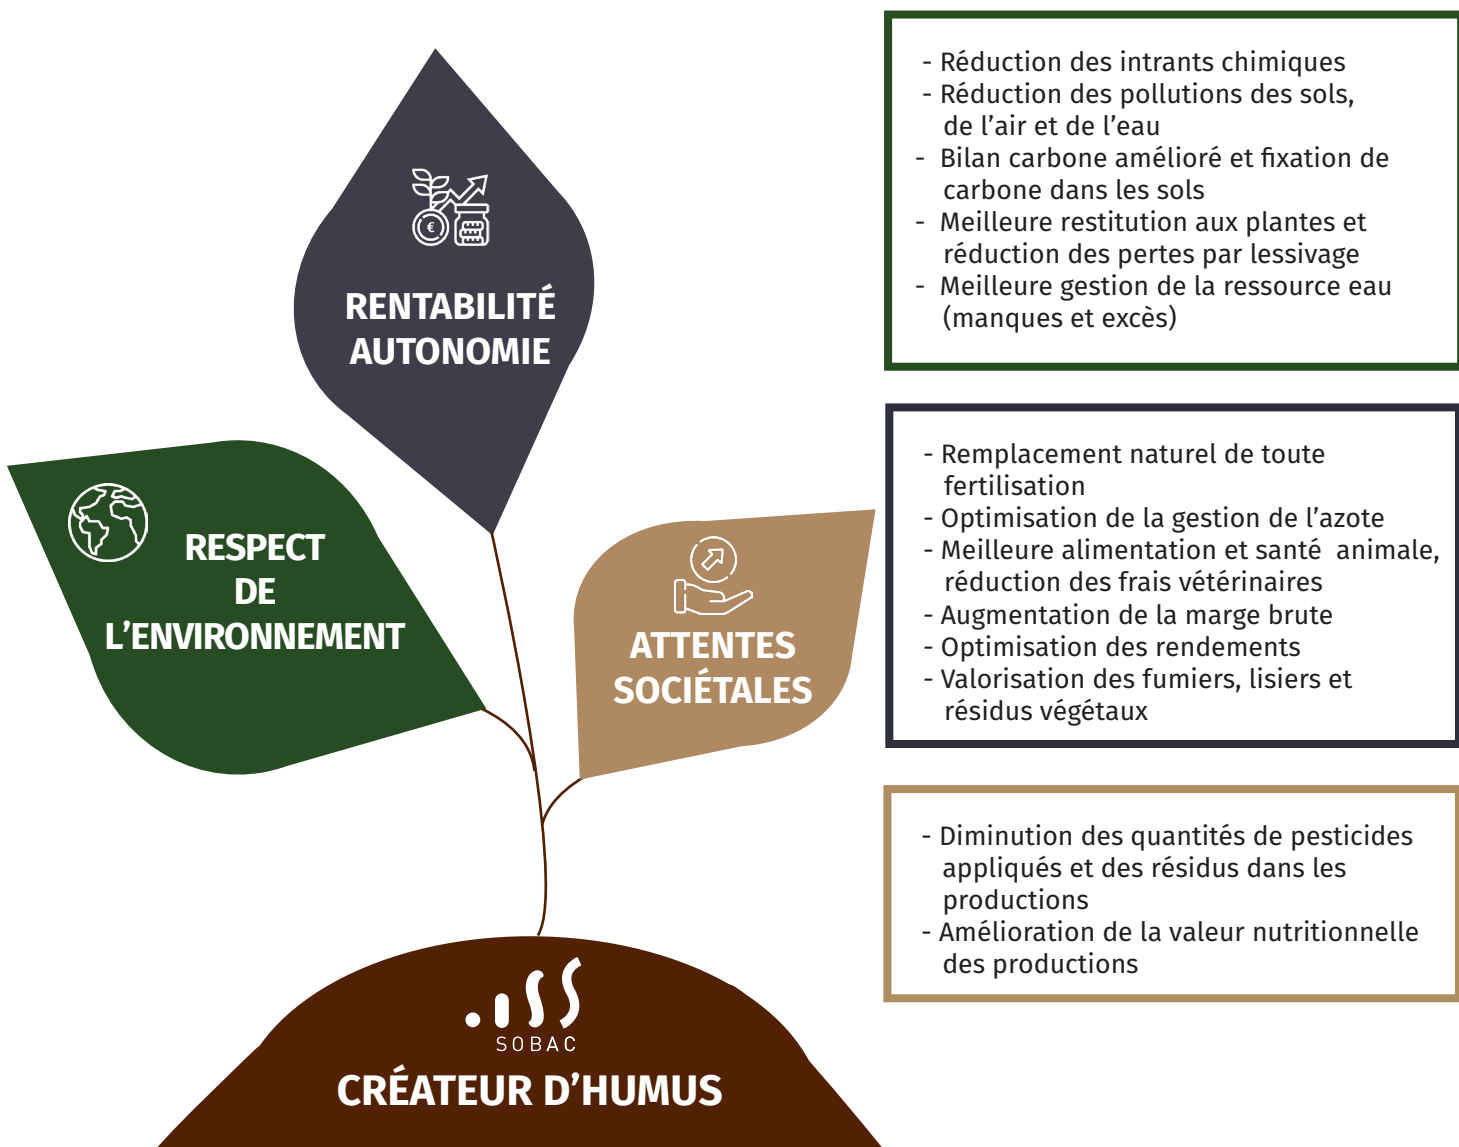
RENTABILITÉ
AUTONOMIE

RESPECT
DE
L'ENVIRONNEMENT

ATTENTES
SOCIÉTALES

SOBAC
CRÉATEUR D'HUMUS

- Réduction des intrants chimiques
- Réduction des pollutions des sols, de l'air et de l'eau
- Bilan carbone amélioré et fixation de carbone dans les sols
- Meilleure restitution aux plantes et réduction des pertes par lessivage
- Meilleure gestion de la ressource eau (manques et excès)

- Remplacement naturel de toute fertilisation
- Optimisation de la gestion de l'azote
- Meilleure alimentation et santé animale, réduction des frais vétérinaires
- Augmentation de la marge brute
- Optimisation des rendements
- Valorisation des fumiers, lisiers et résidus végétaux

- Diminution des quantités de pesticides appliqués et des résidus dans les productions
- Amélioration de la valeur nutritionnelle des productions